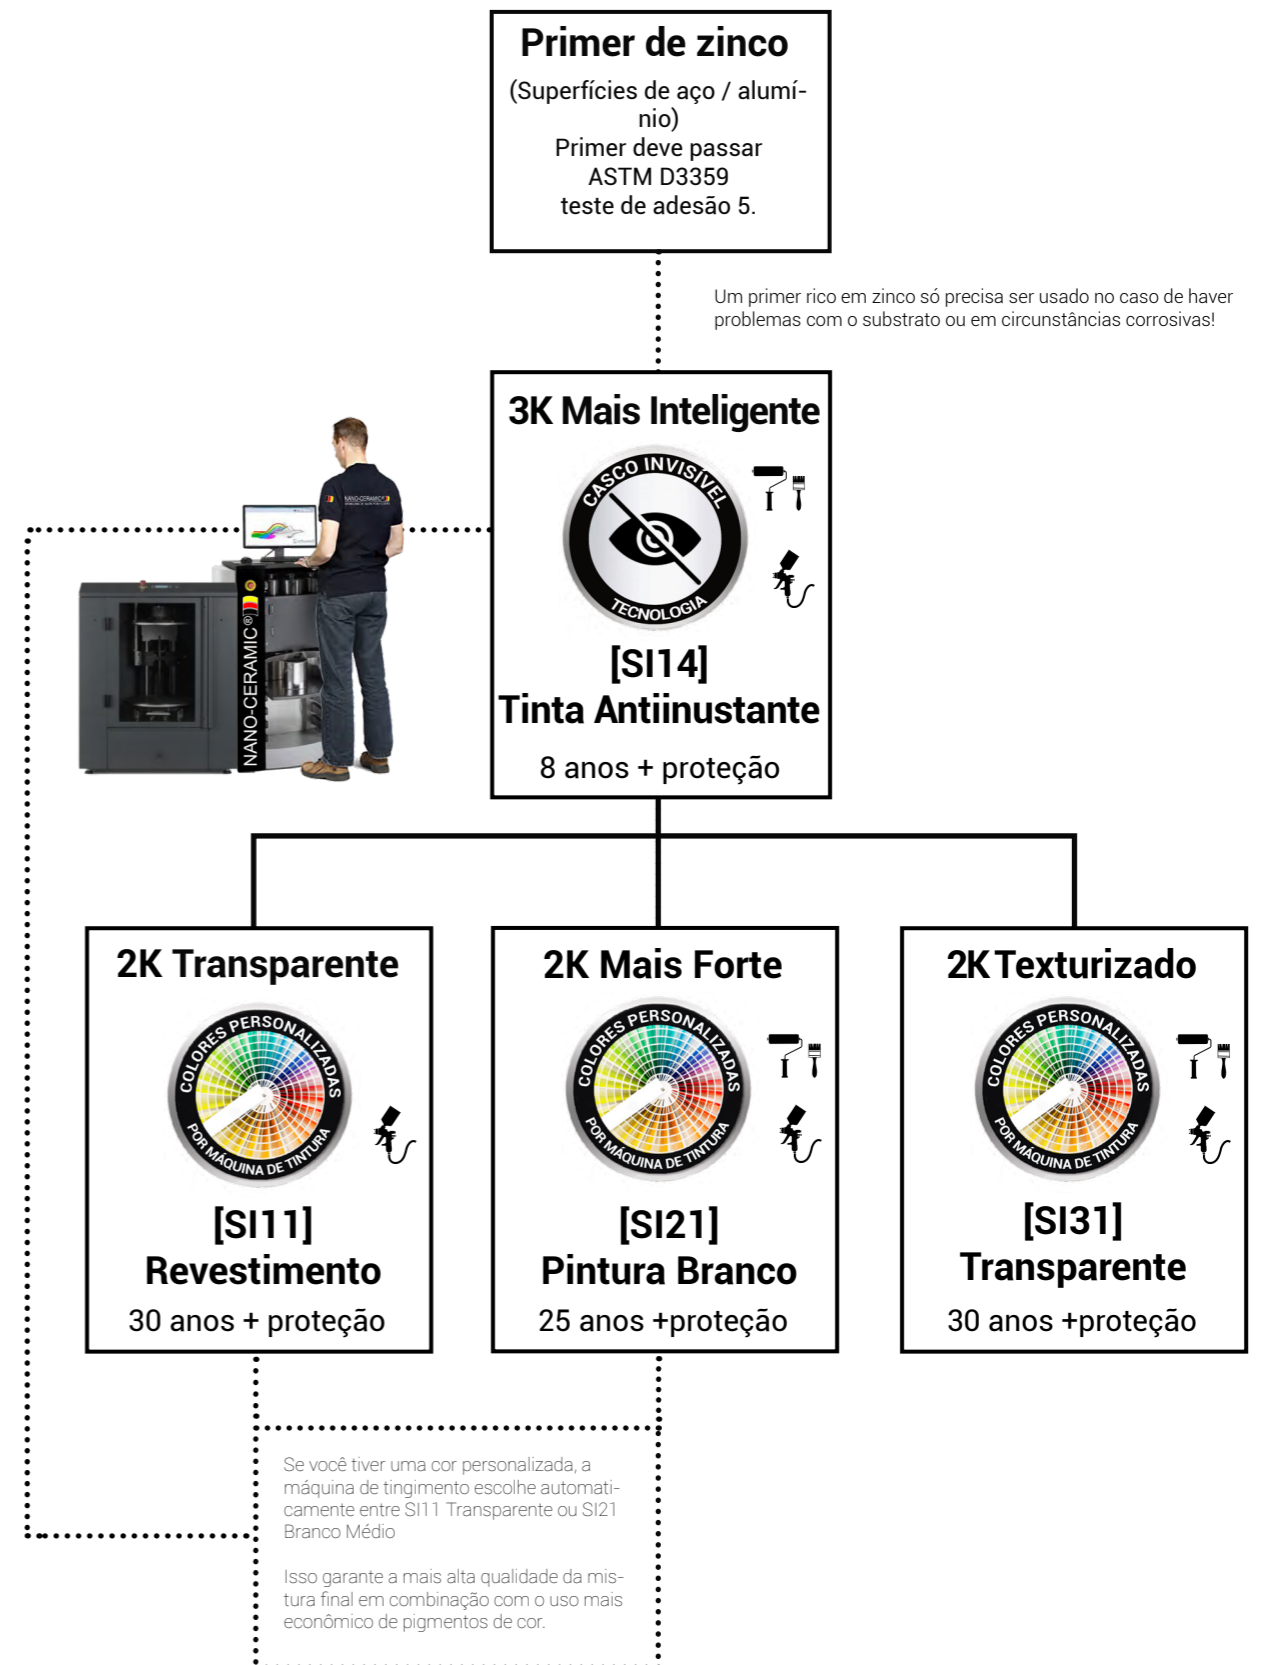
Primer de zinco

(Superfícies de aço / alumínio)
Primer deve passar
ASTM D3359
teste de adesão 5.

Um primer rico em zinco só precisa ser usado no caso de haver problemas com o substrato ou em circunstâncias corrosivas!

3K Mais Inteligente

CASCO INVISÍVEL
TECNOLOGIA

[SI14]
Tinta Antiinustante
8 anos + proteção

NANO-CERAMIC®

2K Transparente

COLORES PERSONALIZADAS
POR MÁQUINA DE TINTURA

[SI11]
Revestimento
30 anos + proteção

2K Mais Forte

COLORES PERSONALIZADAS
POR MÁQUINA DE TINTURA

[SI21]
Pintura Branco
25 anos +proteção

2K Texturizado

COLORES PERSONALIZADAS
POR MÁQUINA DE TINTURA

[SI31]
Transparente
30 anos +proteção

Se você tiver uma cor personalizada, a máquina de tingimento escolhe automaticamente entre SI11 Transparente ou SI21 Branco Médio

Isso garante a mais alta qualidade da mistura final em combinação com o uso mais econômico de pigmentos de cor.